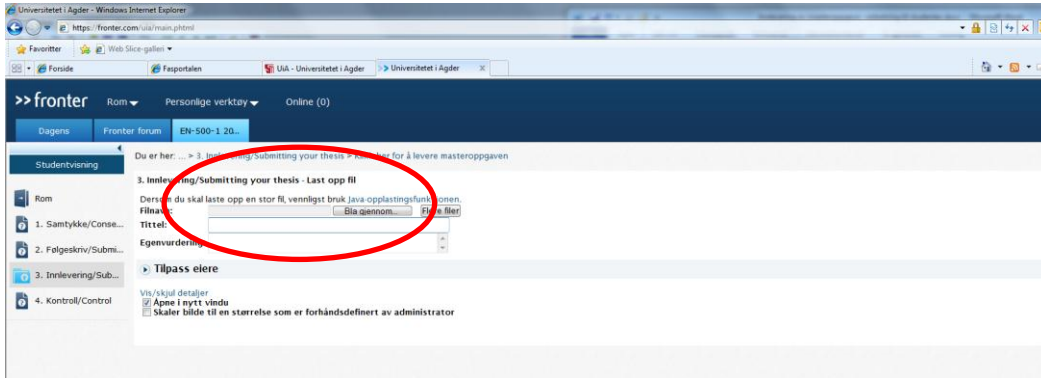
Universitetet i Agder - Windows Internet Explorer

https://fronter.com/uia/main.phtml

Favoritter Web Slice-galleri

Forside Fasportalen UiA - Universitetet i Agder >> Universitetet i Agder

>> fronter Rom Personlige verktøy Online (0)

Dagens Fronter forum EN-500-1 20..

Studentvisning

Rom

1. Samtykke/Conse...

2. Følgeskriv/Submi...

3. Innlevering/Sub...

4. Kontroll/Control

Du er her: ... > 3. Innlevering/Submitting your thesis > R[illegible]er for å levere masteroppgaven

3. Innlevering/Submitting your thesis - Last opp fil

Dersom du skal laste opp en stor fil, vennligst bruk Java-opplastingsfunksjonen.

Filnavn: Bla gjennom... Flere filer

Tittel:

Egenvurdering:

Tilpass eiere

Vis/skjul detaljer

Åpne i nytt vindu

Skaler bilde til en størrelse som er forhåndsdefinert av administrator